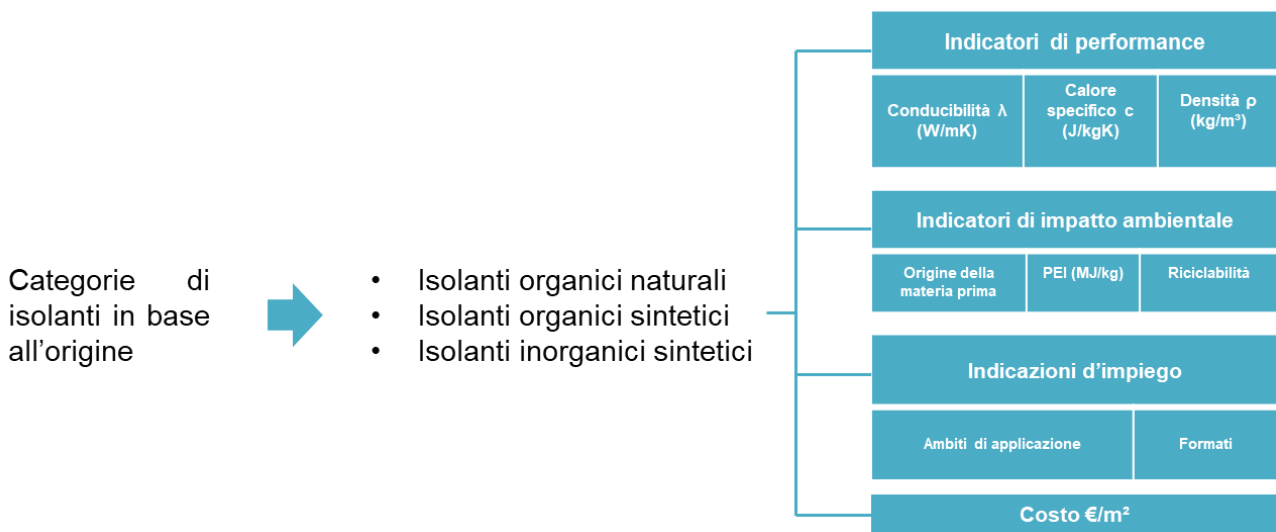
Categorie di isolanti in base all'origine

• Isolanti organici naturali
• Isolanti organici sintetici
• Isolanti inorganici sintetici

Indicatori di performance

| Conducibilità λ (W/mK) | Calore specifico c (J/kgK) | Densità ρ (kg/m³) |
|---|---|---|

Indicatori di impatto ambientale

| Origine della materia prima | PEI (MJ/kg) | Riciclabilità |
|---|---|---|

Indicazioni d'impiego

| Ambiti di applicazione | Formati |
|---|---|

Costo €/m²